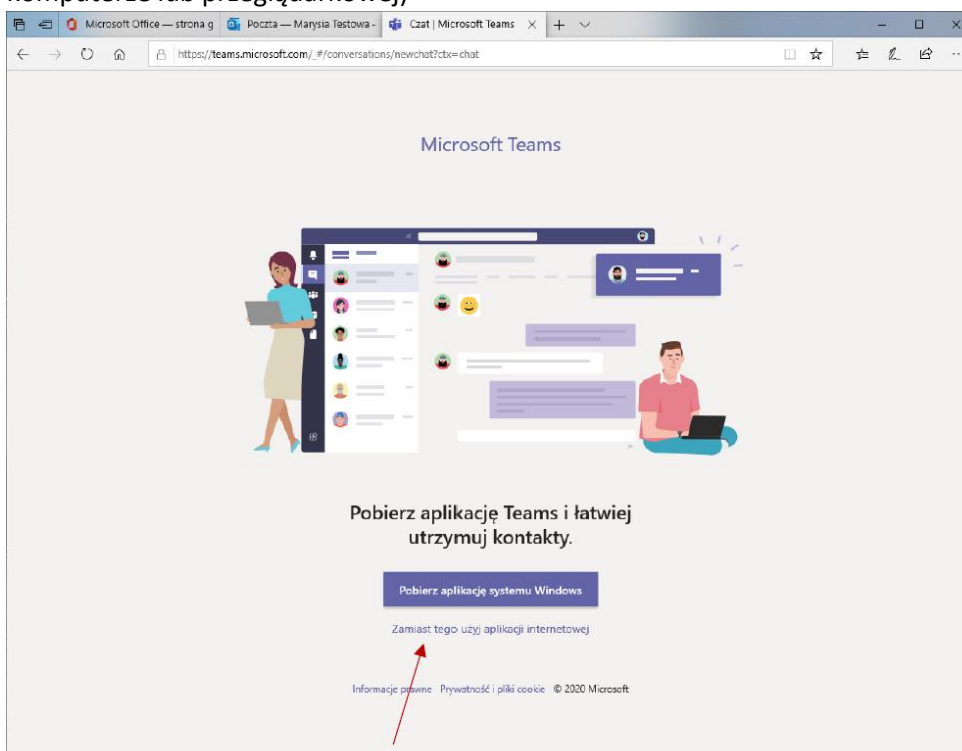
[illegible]

Microsoft Office — strona g | Poczta — Marysia Testowa - | Czat | Microsoft Teams

https://teams.microsoft.com/_#/conversations/newchat?ctx=chat

Microsoft Teams

Pobierz aplikację Teams i łatwiej utrzymuj kontakty.

Pobierz aplikację systemu Windows

Zamiast tego użyj aplikacji internetowej

Informacje prawne Prywatność i pliki cookie © 2020 Microsoft